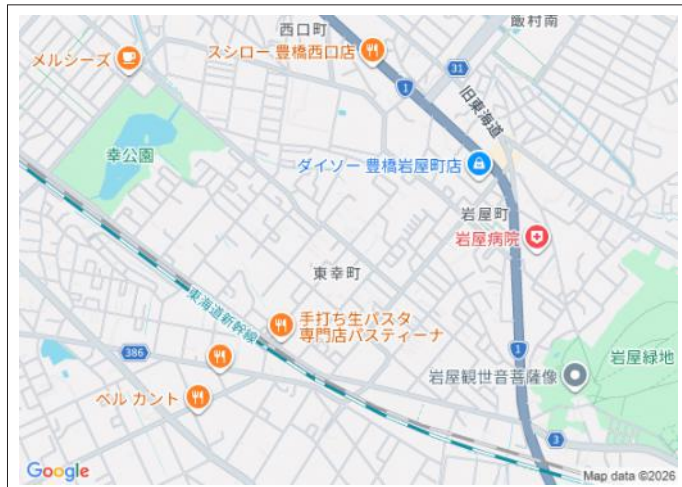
西口町
飯村南
メルシーズ
スシロー 豊橋西口店
31
1
旧東海道
幸公園
ダイソー 豊橋岩屋町店
岩屋町
岩屋病院
東幸町
東海道新幹線
手打ち生パスタ
専門店パスティーナ
386
1
岩屋緑地
岩屋観世音菩薩像
ベル カント
3
Google
Map data ©2026